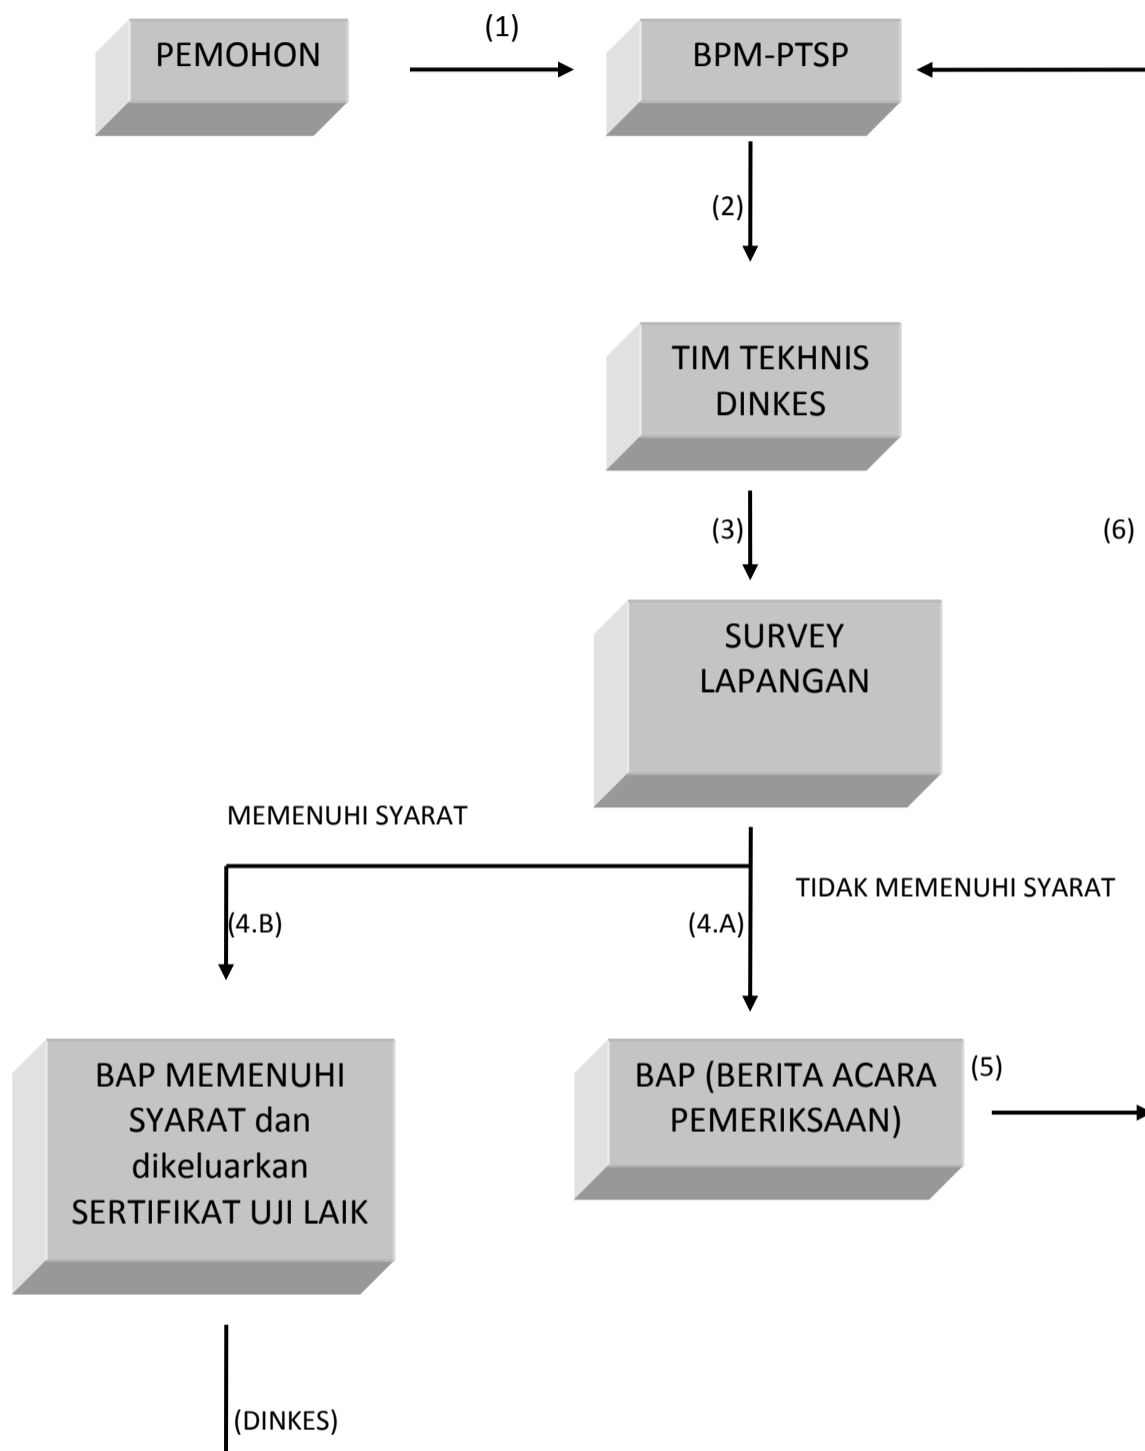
PEMOHON

(1)

BPM-PTSP

(2)

TIM TEKHNIS DINKES

(3)

(6)

SURVEY LAPANGAN

MEMENUHI SYARAT

TIDAK MEMENUHI SYARAT

(4.B)

(4.A)

BAP MEMENUHI SYARAT dan dikeluarkan SERTIFIKAT UJI LAIK

BAP (BERITA ACARA PEMERIKSAAN)

(5)

(DINKES)